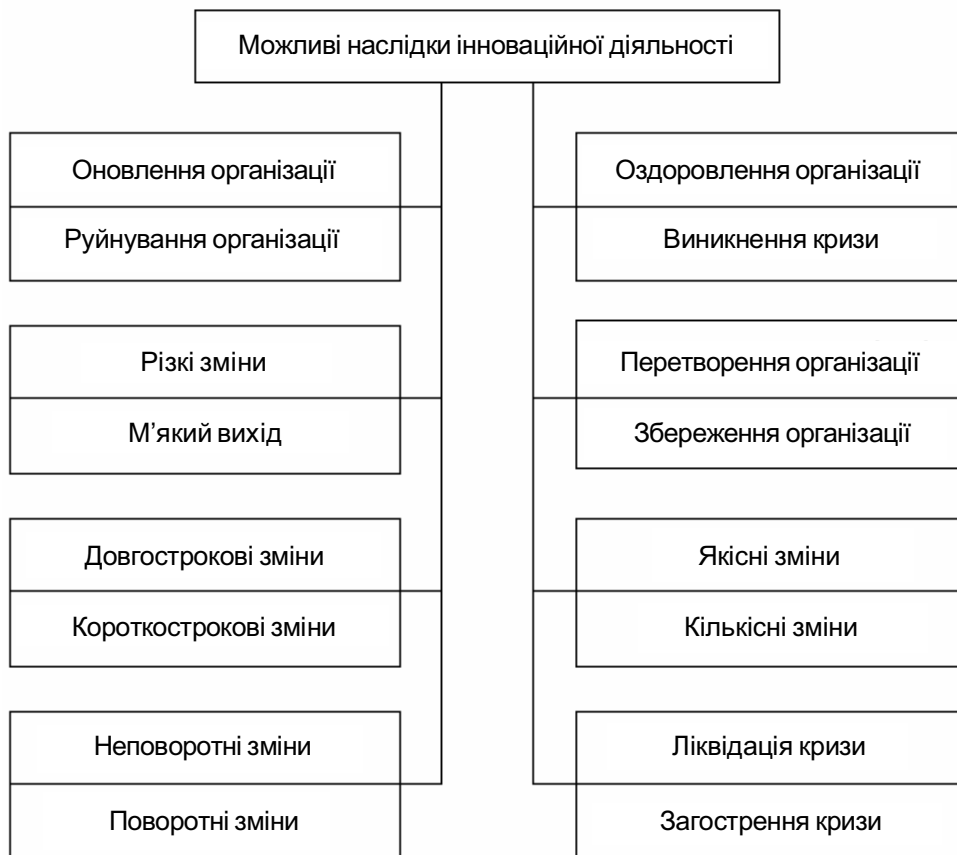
Можливі наслідки інноваційної діяльності

Оновлення організації

Руйнування організації

Різкі зміни

М’який вихід

Довгострокові зміни

Короткострокові зміни

Неповоротні зміни

Поворотні зміни

Оздоровлення організації

Виникнення кризи

Перетворення організації

Збереження організації

Якісні зміни

Кількісні зміни

Ліквідація кризи

Загострення кризи